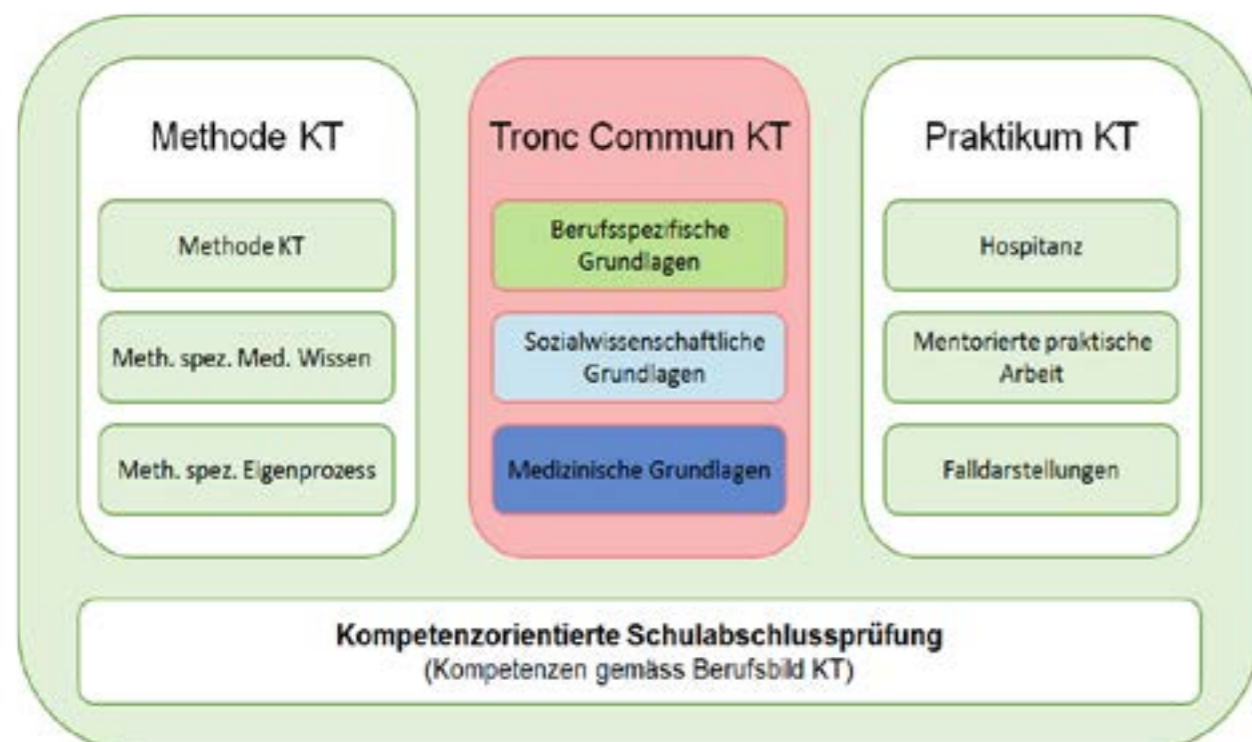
Methode KT

Methode KT

Meth. spez. Med. Wissen

Meth. spez. Eigenprozess

Tronc Commun KT

Berufsspezifische Grundlagen

Sozialwissenschaftliche Grundlagen

Medizinische Grundlagen

Praktikum KT

Hospitanz

Mentorierte praktische Arbeit

Falldarstellungen

Kompetenzorientierte Schulabschlussprüfung
(Kompetenzen gemäss Berufsbild KT)